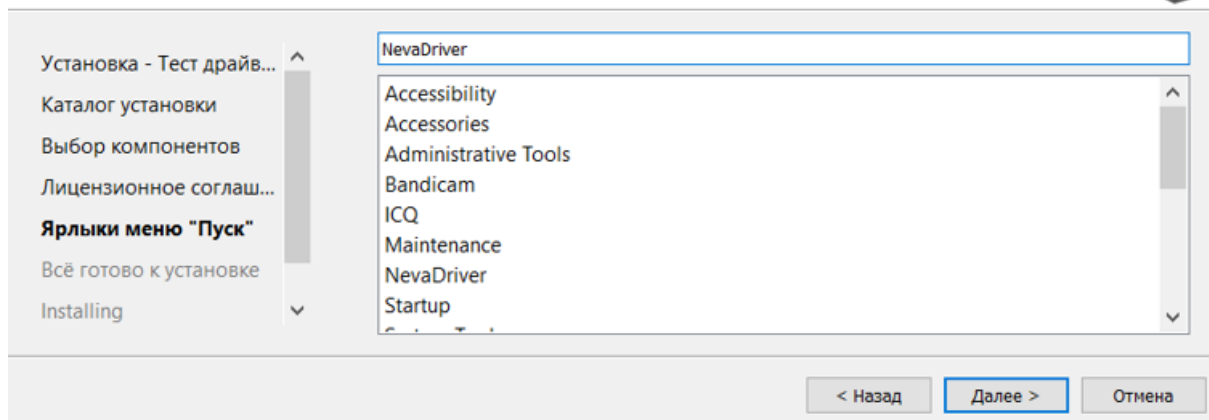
Установка - Тест драйв...
Каталог установки
Выбор компонентов
Лицензионное соглаш...
Ярлыки меню "Пуск"
Всё готово к установке
Installing

NevaDriver

Accessibility
Accessories
Administrative Tools
Bandicam
ICQ
Maintenance
NevaDriver
Startup
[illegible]

< Назад
Далее >
Отмена